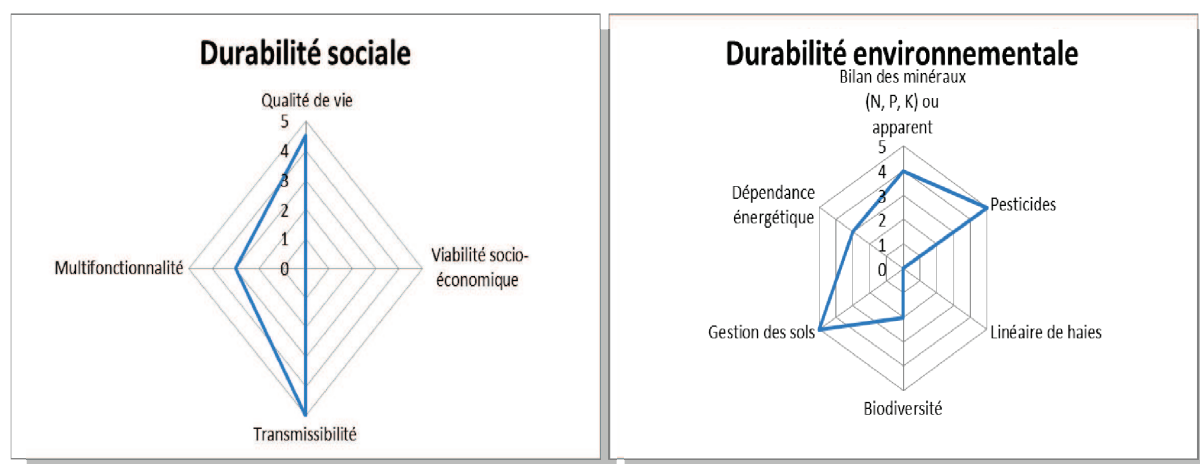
Durabilité sociale

Qualité de vie

5
4
3
2
1
0

Multifonctionnalité

Viabilité socio-économique

Transmissibilité

Durabilité environnementale

Bilan des minéraux (N, P, K) ou apparent

5
4
3
2
1
0

Dépendance énergétique

Pesticides

Gestion des sols

Linéaire de haies

Biodiversité